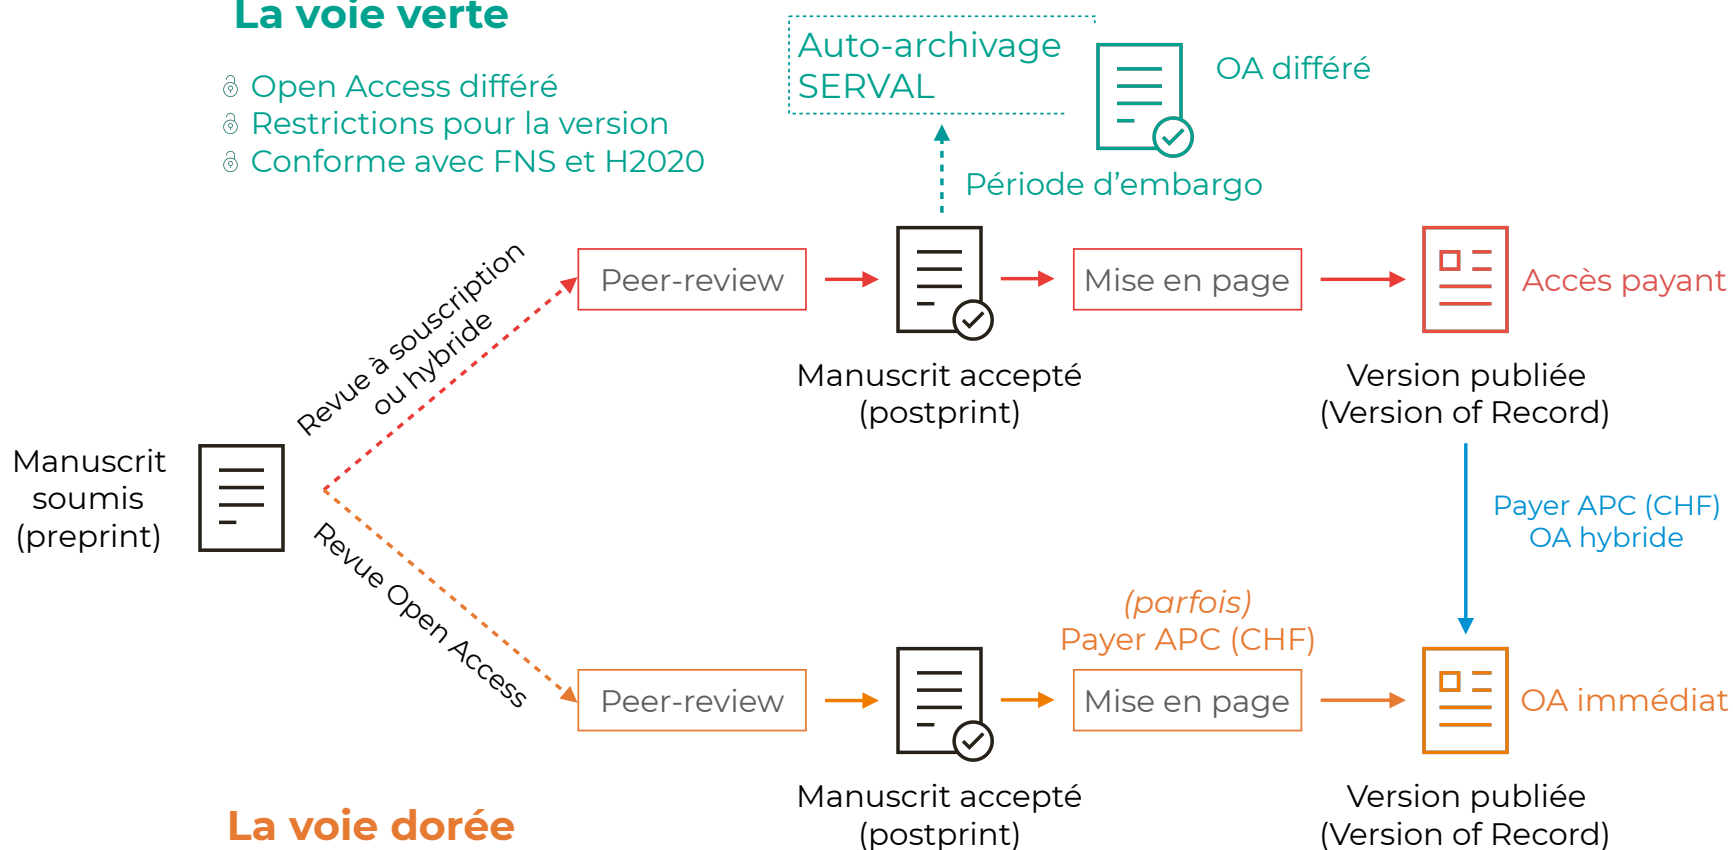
La voie verte

Open Access différé
Restrictions pour la version
Conforme avec FNS et H2020

Auto-archivage SERVAL

OA différé

Période d'embargo

Manuscrit soumis (preprint)

Revue à souscription ou hybride

Peer-review

Manuscrit accepté (postprint)

Mise en page

Accès payant

Version publiée (Version of Record)

Payer APC (CHF) OA hybride

Revue Open Access

Peer-review

Manuscrit accepté (postprint)

(parfois) Payer APC (CHF)

Mise en page

OA immédiat

Version publiée (Version of Record)

La voie dorée